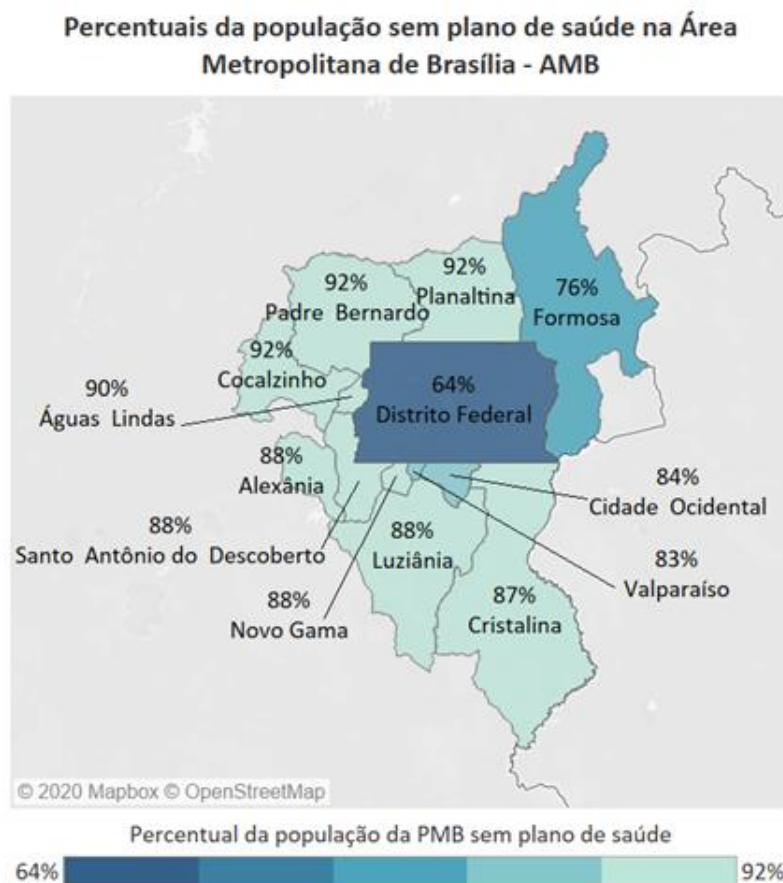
Percentuais da população sem plano de saúde na Área Metropolitana de Brasília - AMB

92%
Padre Bernardo

92%
Planaltina

76%
Formosa

92%
Cocalzinho

90%
Águas Lindas

64%
Distrito Federal

88%
Alexânia

84%
Cidade Ocidental

88%
Santo Antônio do Descoberto

88%
Luziânia

83%
Valparaíso

88%
Novo Gama

87%
Cristalina

© 2020 Mapbox © OpenStreetMap

Percentual da população da PMB sem plano de saúde

64%

92%